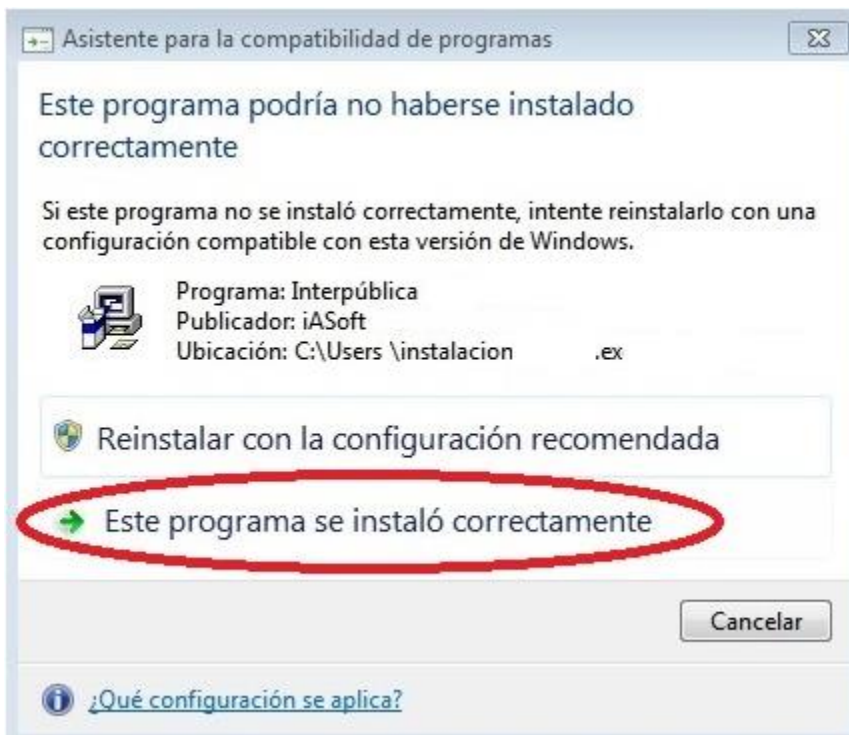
Asistente para la compatibilidad de programas

Este programa podría no haberse instalado correctamente

Si este programa no se instaló correctamente, intente reinstalarlo con una configuración compatible con esta versión de Windows.

Programa: Interpública
Publicador: iASoft
Ubicación: C:\Users \instalacion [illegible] .ex

Reinstalar con la configuración recomendada

Este programa se instaló correctamente

Cancelar

¿Qué configuración se aplica?